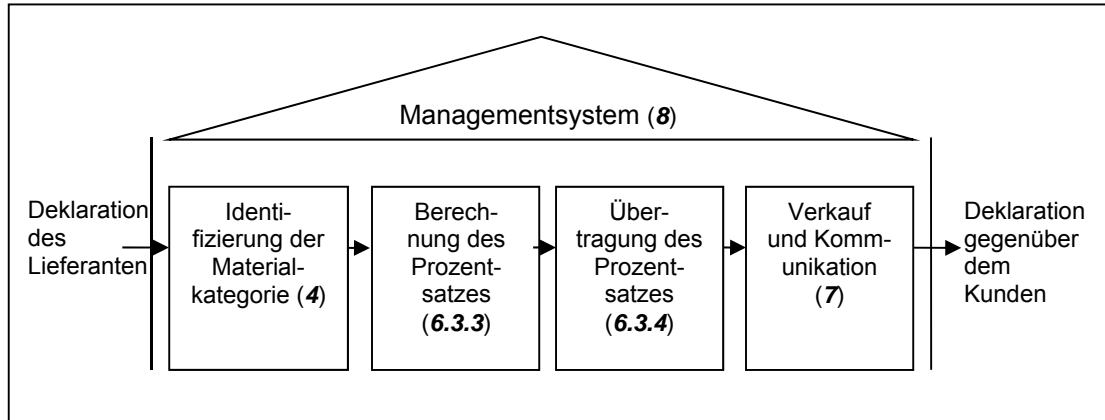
Managementsystem (***8***)

Deklaration des Lieferanten

Identifizierung der Materialkategorie (***4***)

Berechnung des Prozentsatzes (***6.3.3***)

Übertragung des Prozentsatzes (***6.3.4***)

Verkauf und Kommunikation (***7***)

Deklaration gegenüber dem Kunden